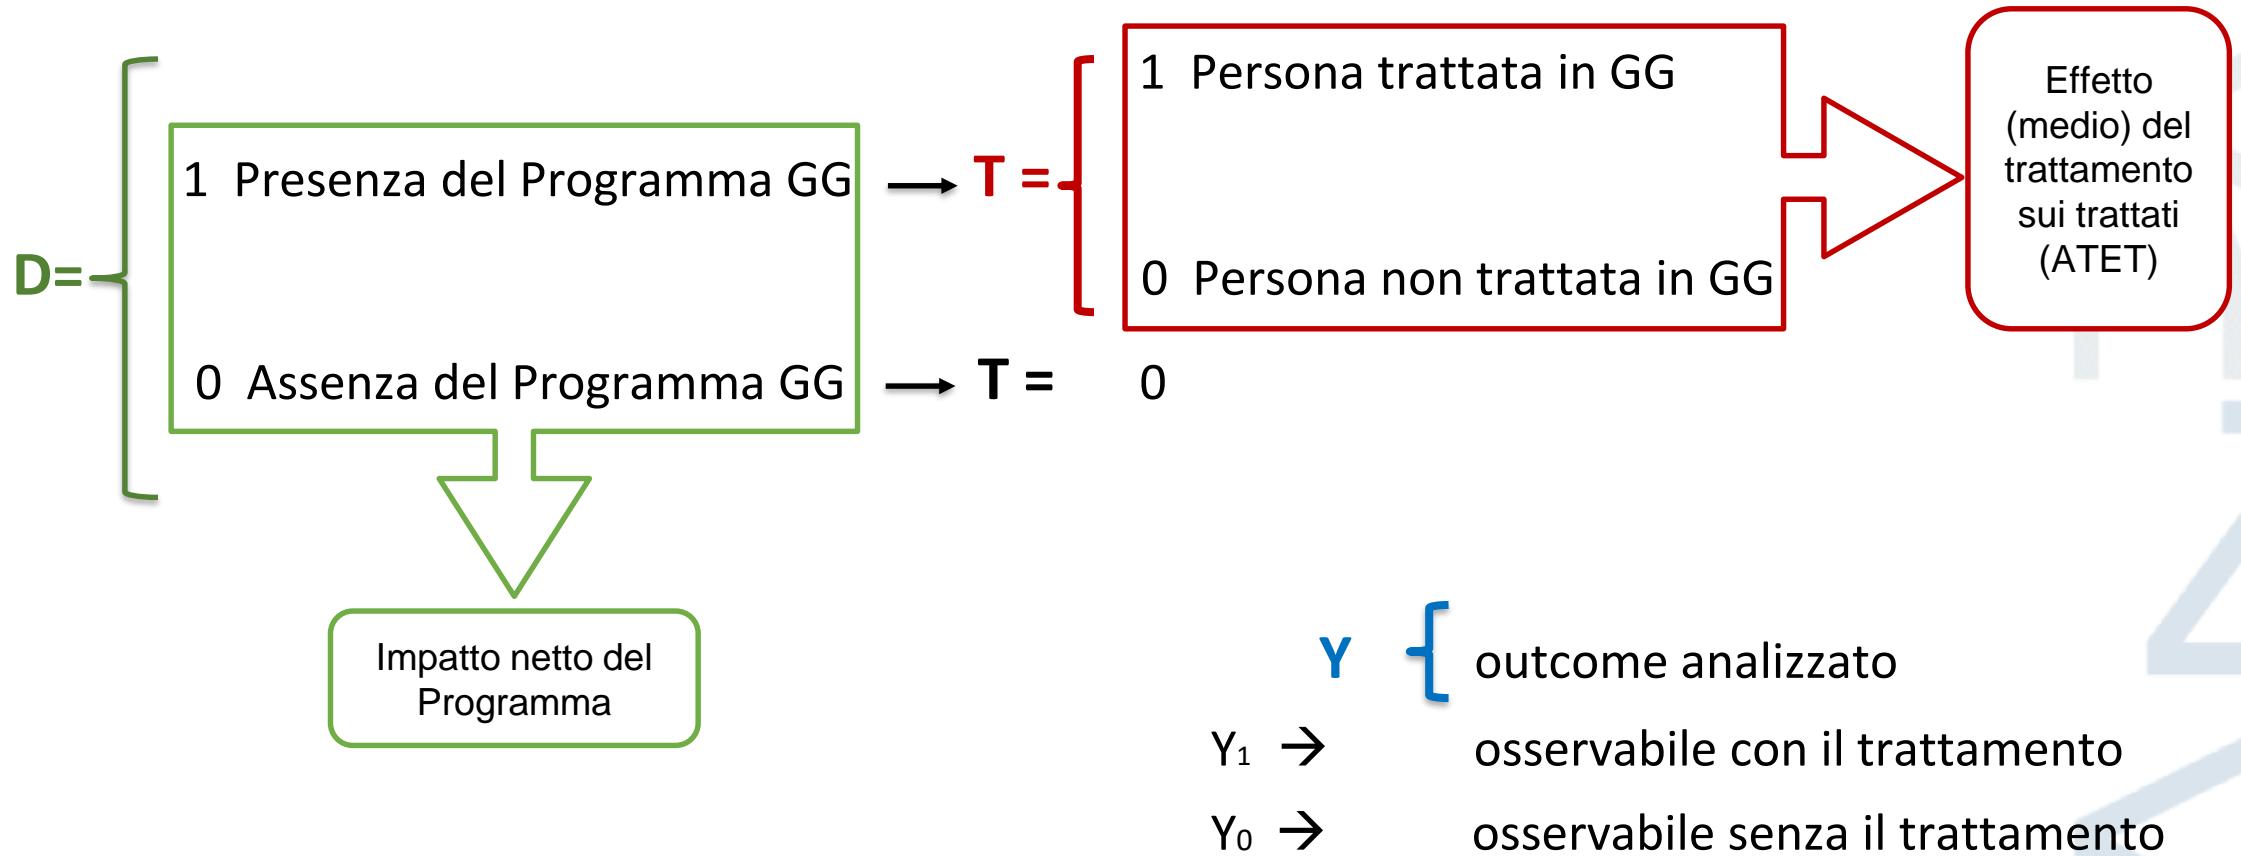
D=

1 Presenza del Programma GG → T = 1 Persona trattata in GG

0 Persona non trattata in GG

Effetto (medio) del trattamento sui trattati (ATET)

0 Assenza del Programma GG → T = 0

Impatto netto del Programma

Y outcome analizzato

$Y_1$ → osservabile con il trattamento

$Y_0$ → osservabile senza il trattamento